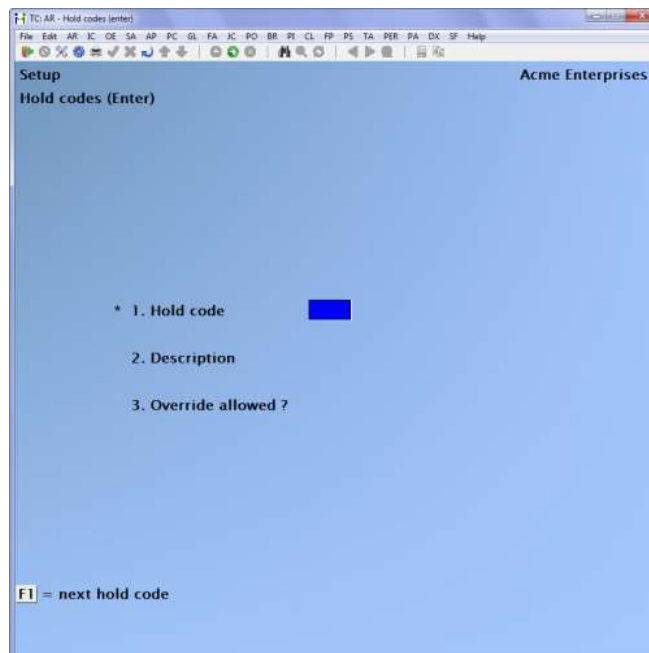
TC: AR - Hold codes (enter)

File Edit AR IC OE SA AP PC GL FA JC PO BR PI CL FP PS TA PER PA DX SF Help

Setup

Acme Enterprises

Hold codes (Enter)

* 1. Hold code

2. Description

3. Override allowed ?

F1 = next hold code